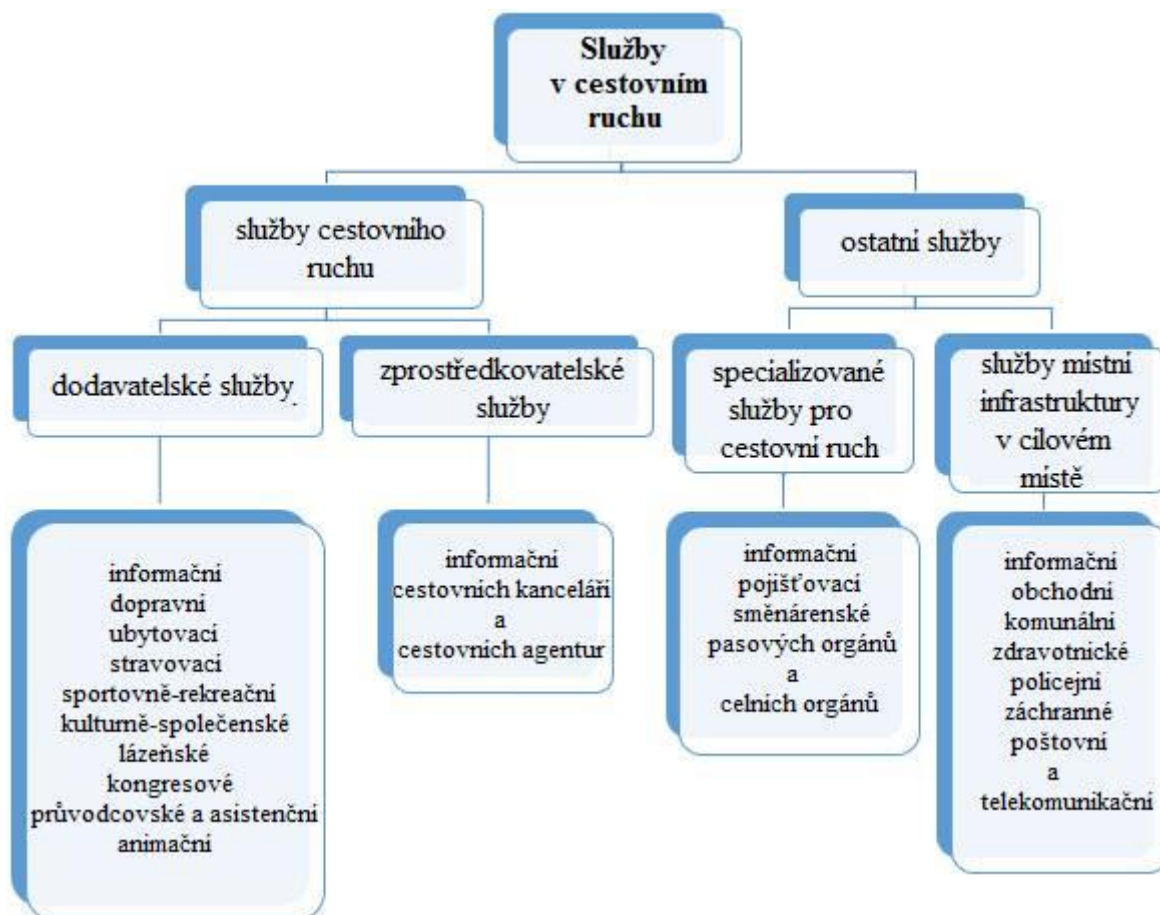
Služby v cestovním ruchu

služby cestovního ruchu

ostatní služby

dodavatelské služby

zprostředkovatelské služby

specializované služby pro cestovní ruch

služby místní infrastruktury v cílovém místě

informační
dopravní
ubytovací
stravovací
sportovně-rekreační
kulturně-společenské
lázeňské
kongresové
průvodcovské a asistenční
animační

informační
cestovních kanceláří
a
cestovních agentur

informační
pojišťovací
směnárenské
pasových orgánů
a
celních orgánů

informační
obchodní
komunální
zdravotnické
policejní
záchranné
poštovní
a
telekomunikační